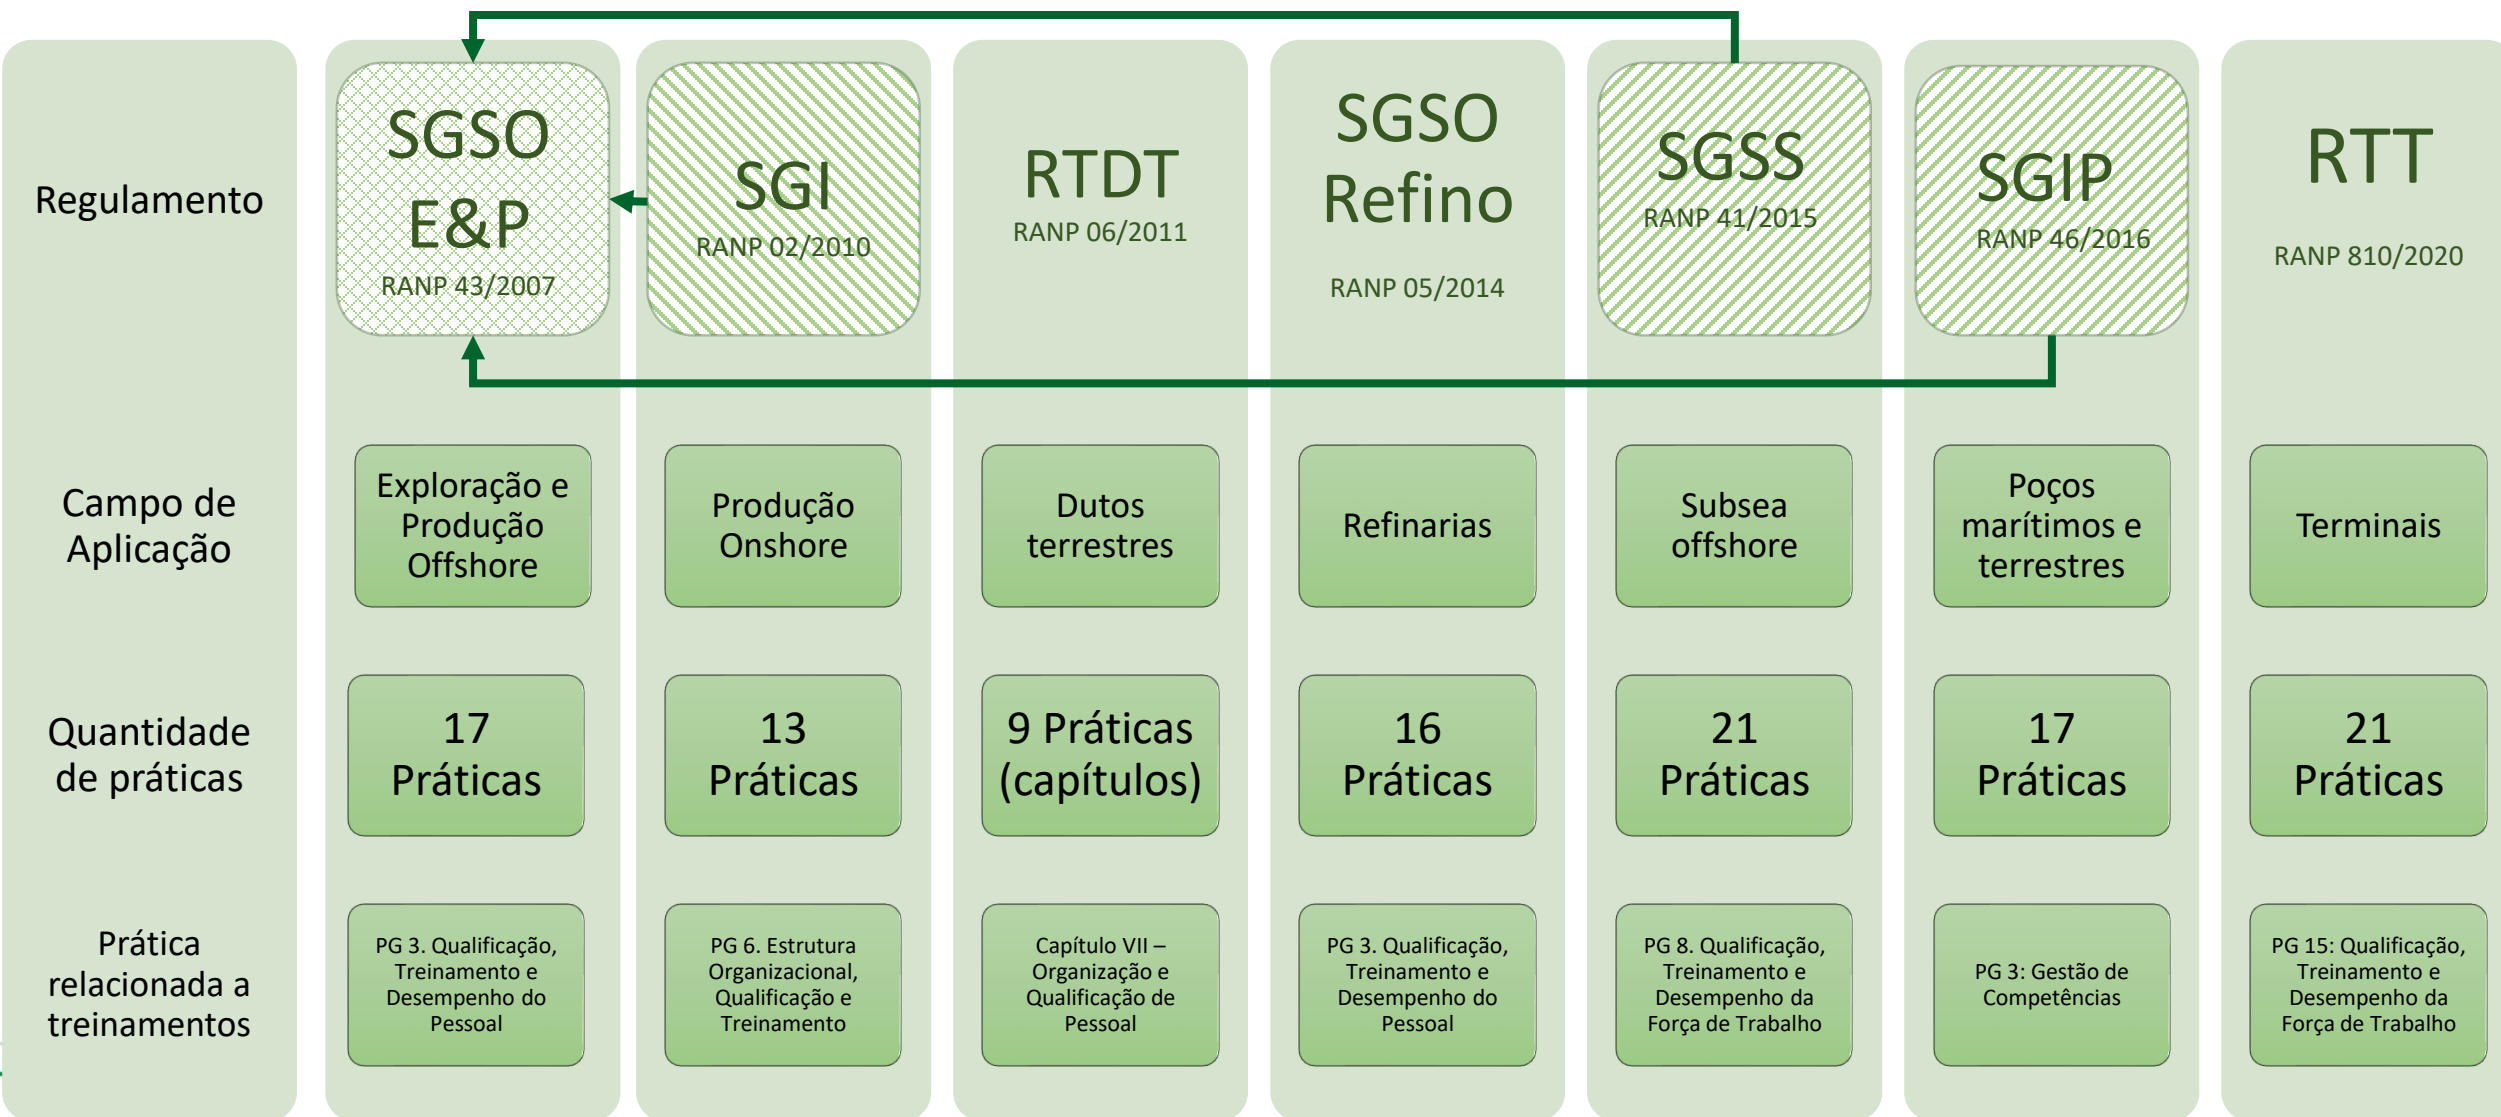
| | | | | | | | |
|---|---|---|---|---|---|---|---|
| Regulamento | SGSO E&P RANP 43/2007 | SGI RANP 02/2010 | RTDT RANP 06/2011 | SGSO Refino RANP 05/2014 | SGSS RANP 41/2015 | SGIP RANP 46/2016 | RTT RANP 810/2020 |
| Campo de Aplicação | Exploração e Produção Offshore | Produção Onshore | Dutos terrestres | Refinarias | Subsea offshore | Poços marítimos e terrestres | Terminais |
| Quantidade de práticas | 17 Práticas | 13 Práticas | 9 Práticas (capítulos) | 16 Práticas | 21 Práticas | 17 Práticas | 21 Práticas |
| Prática relacionada a treinamentos | PG 3. Qualificação, Treinamento e Desempenho do Pessoal | PG 6. Estrutura Organizacional, Qualificação e Treinamento | Capítulo VII – Organização e Qualificação de Pessoal | PG 3. Qualificação, Treinamento e Desempenho do Pessoal | PG 8. Qualificação, Treinamento e Desempenho da Força de Trabalho | PG 3: Gestão de Competências | PG 15: Qualificação, Treinamento e Desempenho da Força de Trabalho |